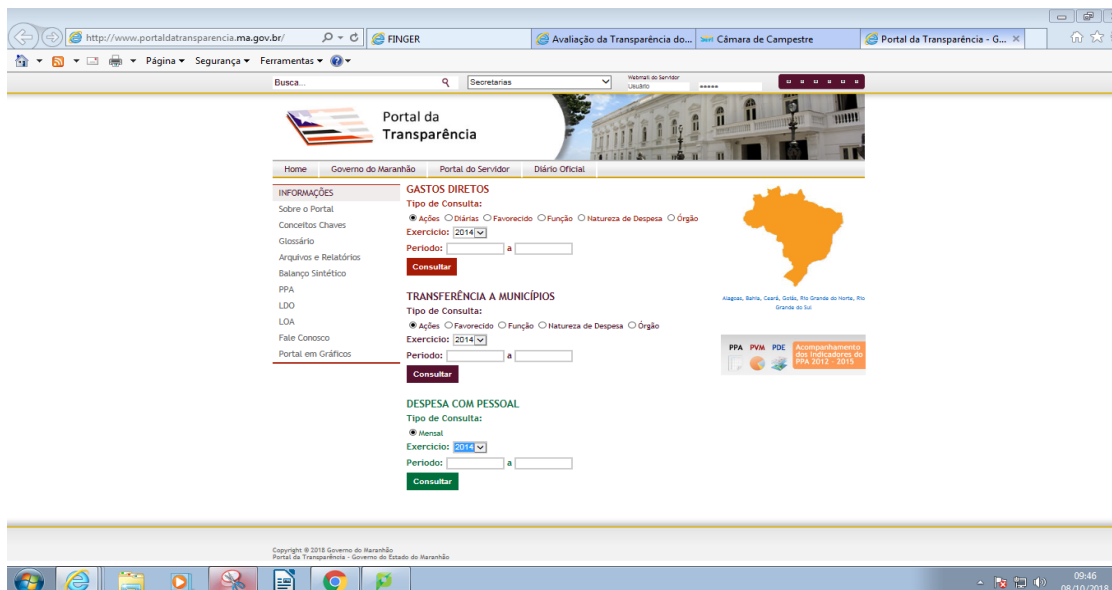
http://www.portaldatransparencia.ma.gov.br/
FINGER
Avaliação da Transparência do...
Câmara de Campestre
Portal da Transparência - G...

Página ▾ Segurança ▾ Ferramentas ▾

Busca...
Secretarias
Webmail do Servidor
Usuário
•••••

Portal da Transparência

Home | Governo do Maranhão | Portal do Servidor | Diário Oficial

INFORMAÇÕES
Sobre o Portal
Conceitos Chaves
Glossário
Arquivos e Relatórios
Balanço Sintético
PPA
LDO
LOA
Fale Conosco
Portal em Gráficos

GASTOS DIRETOS
Tipo de Consulta:
Ações Diárias Favorecido Função Natureza de Despesa Órgão
Exercicio: 2014
Periodo: a
Consultar

TRANSFERÊNCIA A MUNICÍPIOS
Tipo de Consulta:
Ações Favorecido Função Natureza de Despesa Órgão
Exercicio: 2014
Periodo: a
Consultar

DESPESA COM PESSOAL
Tipo de Consulta:
Mensal
Exercicio: 2014
Periodo: a
Consultar

Alagoas, Bahia, Ceará, Goiás, Rio Grande do Norte, Rio Grande do Sul.

PPA PVM PDE
Acompanhamento dos Indicadores do PPA 2012 - 2015

Copyright © 2018 Governo do Maranhão
Portal da Transparência - Governo do Estado do Maranhão

09:46
08/10/2018